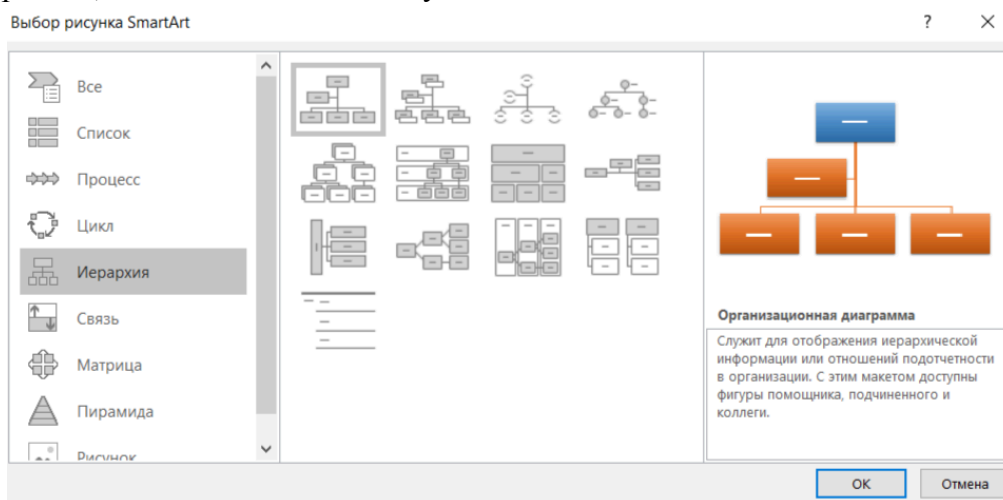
Выбор рисунка SmartArt

?

Все

Список

Процесс

Цикл

Иерархия

Связь

Матрица

Пирамида

Рисунок

Организационная диаграмма

Служит для отображения иерархической информации или отношений подотчетности в организации. С этим макетом доступны фигуры помощника, подчиненного и коллеги.

ОК

Отмена